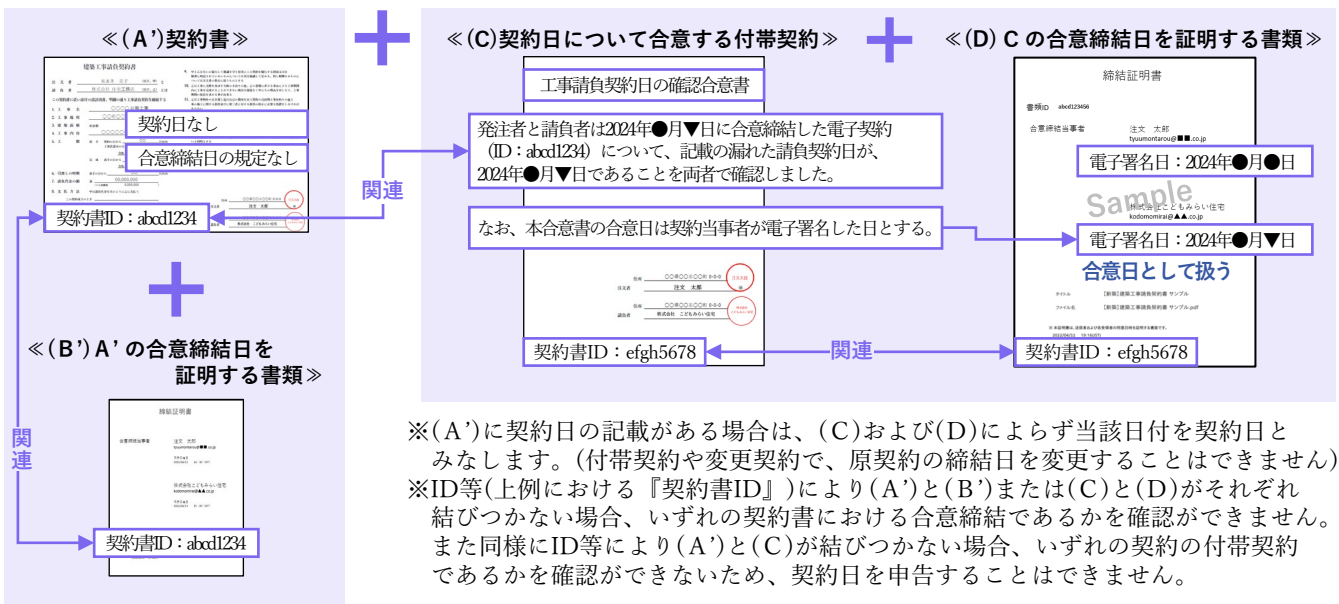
≪（A'）契約書≫

建築工事請負契約書

契約日なし

合意締結日の規定なし

契約書ID：abcd1234

関連

≪（B'）A'の合意締結日を証明する書類≫

締結証明書

合意締結当事者

注文　太郎
tyuumontarou@■■.co.jp

株式会社こどもみらい住宅
kodomomirai@▲▲.co.jp

契約書ID：abcd1234

関連

≪(C)契約日について合意する付帯契約≫

工事請負契約日の確認合意書

発注者と請負者は2024年●月▼日に合意締結した電子契約（ID：abcd1234）について、記載の漏れた請負契約日が、2024年●月▼日であることを両者で確認しました。

なお、本合意書の合意日は契約当事者が電子署名した日とする。

注文者　注文　太郎

請負者　株式会社　こどもみらい住宅

契約書ID：efgh5678

関連

≪(D) Cの合意締結日を証明する書類≫

締結証明書

書類ID　abcd123456

合意締結当事者　注文　太郎
tyuumontarou@■■.co.jp

電子署名日：2024年●月●日

Sample

株式会社こどもみらい住宅
kodomomirai@▲▲.co.jp

電子署名日：2024年●月▼日

合意日として扱う

タイトル　【新築】建築工事請負契約書 サンプル

ファイル名　【新築】建築工事請負契約書 サンプル.pdf

契約書ID：efgh5678

※（A'）に契約日の記載がある場合は、（C）および（D）によらず当該日付を契約日とみなします。（付帯契約や変更契約で、原契約の締結日を変更することはできません）
※ID等（上例における『契約書ID』）により（A'）と（B'）または（C）と（D）がそれぞれ結びつかない場合、いずれの契約書における合意締結であるかを確認ができません。また同様にID等により（A'）と（C）が結びつかない場合、いずれの契約の付帯契約であるかを確認ができないため、契約日を申告することはできません。